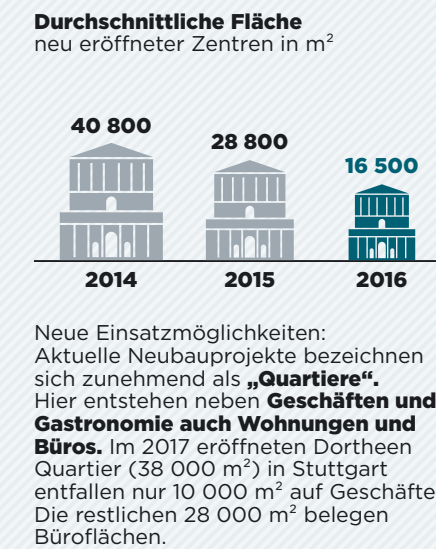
**Durchschnittliche Fläche**
neu eröffneter Zentren in m$^2$

40 800
28 800
16 500

2014
2015
2016

Neue Einsatzmöglichkeiten: Aktuelle Neubauprojekte bezeichnen sich zunehmend als **„Quartiere“.** Hier entstehen neben **Geschäften und Gastronomie auch Wohnungen und Büros.** Im 2017 eröffneten Dortheen Quartier (38 000 m$^2$) in Stuttgart entfallen nur 10 000 m$^2$ auf Geschäfte. Die restlichen 28 000 m$^2$ belegen Büroflächen.